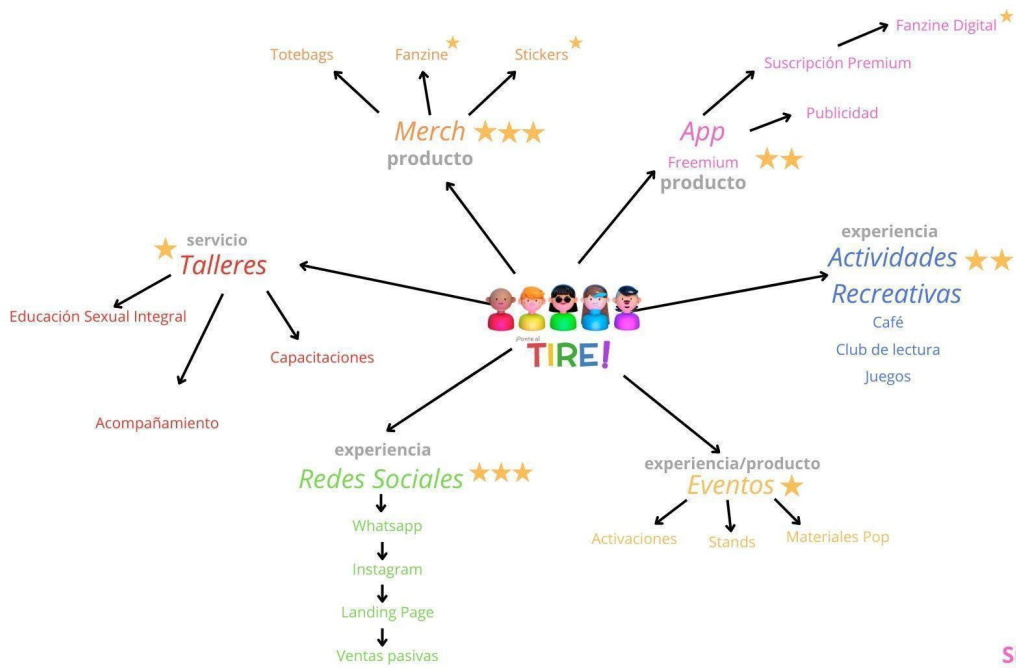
Fanzine Digital ★

Totebags

Fanzine ★

Stickers ★

Suscripción Premium

Publicidad

Merch ★★★
producto

App
Freemium ★★
producto

★ servicio
Talleres

Educación Sexual Integral

Capacitaciones

Acompañamiento

¡Ponte al
TIRE!

experiencia
Actividades ★★
Recreativas
Café
Club de lectura
Juegos

experiencia
Redes Sociales ★★★
Whatsapp
Instagram
Landing Page
Ventas pasivas

experiencia/producto
Eventos ★
Activaciones
Stands
Materiales Pop

S